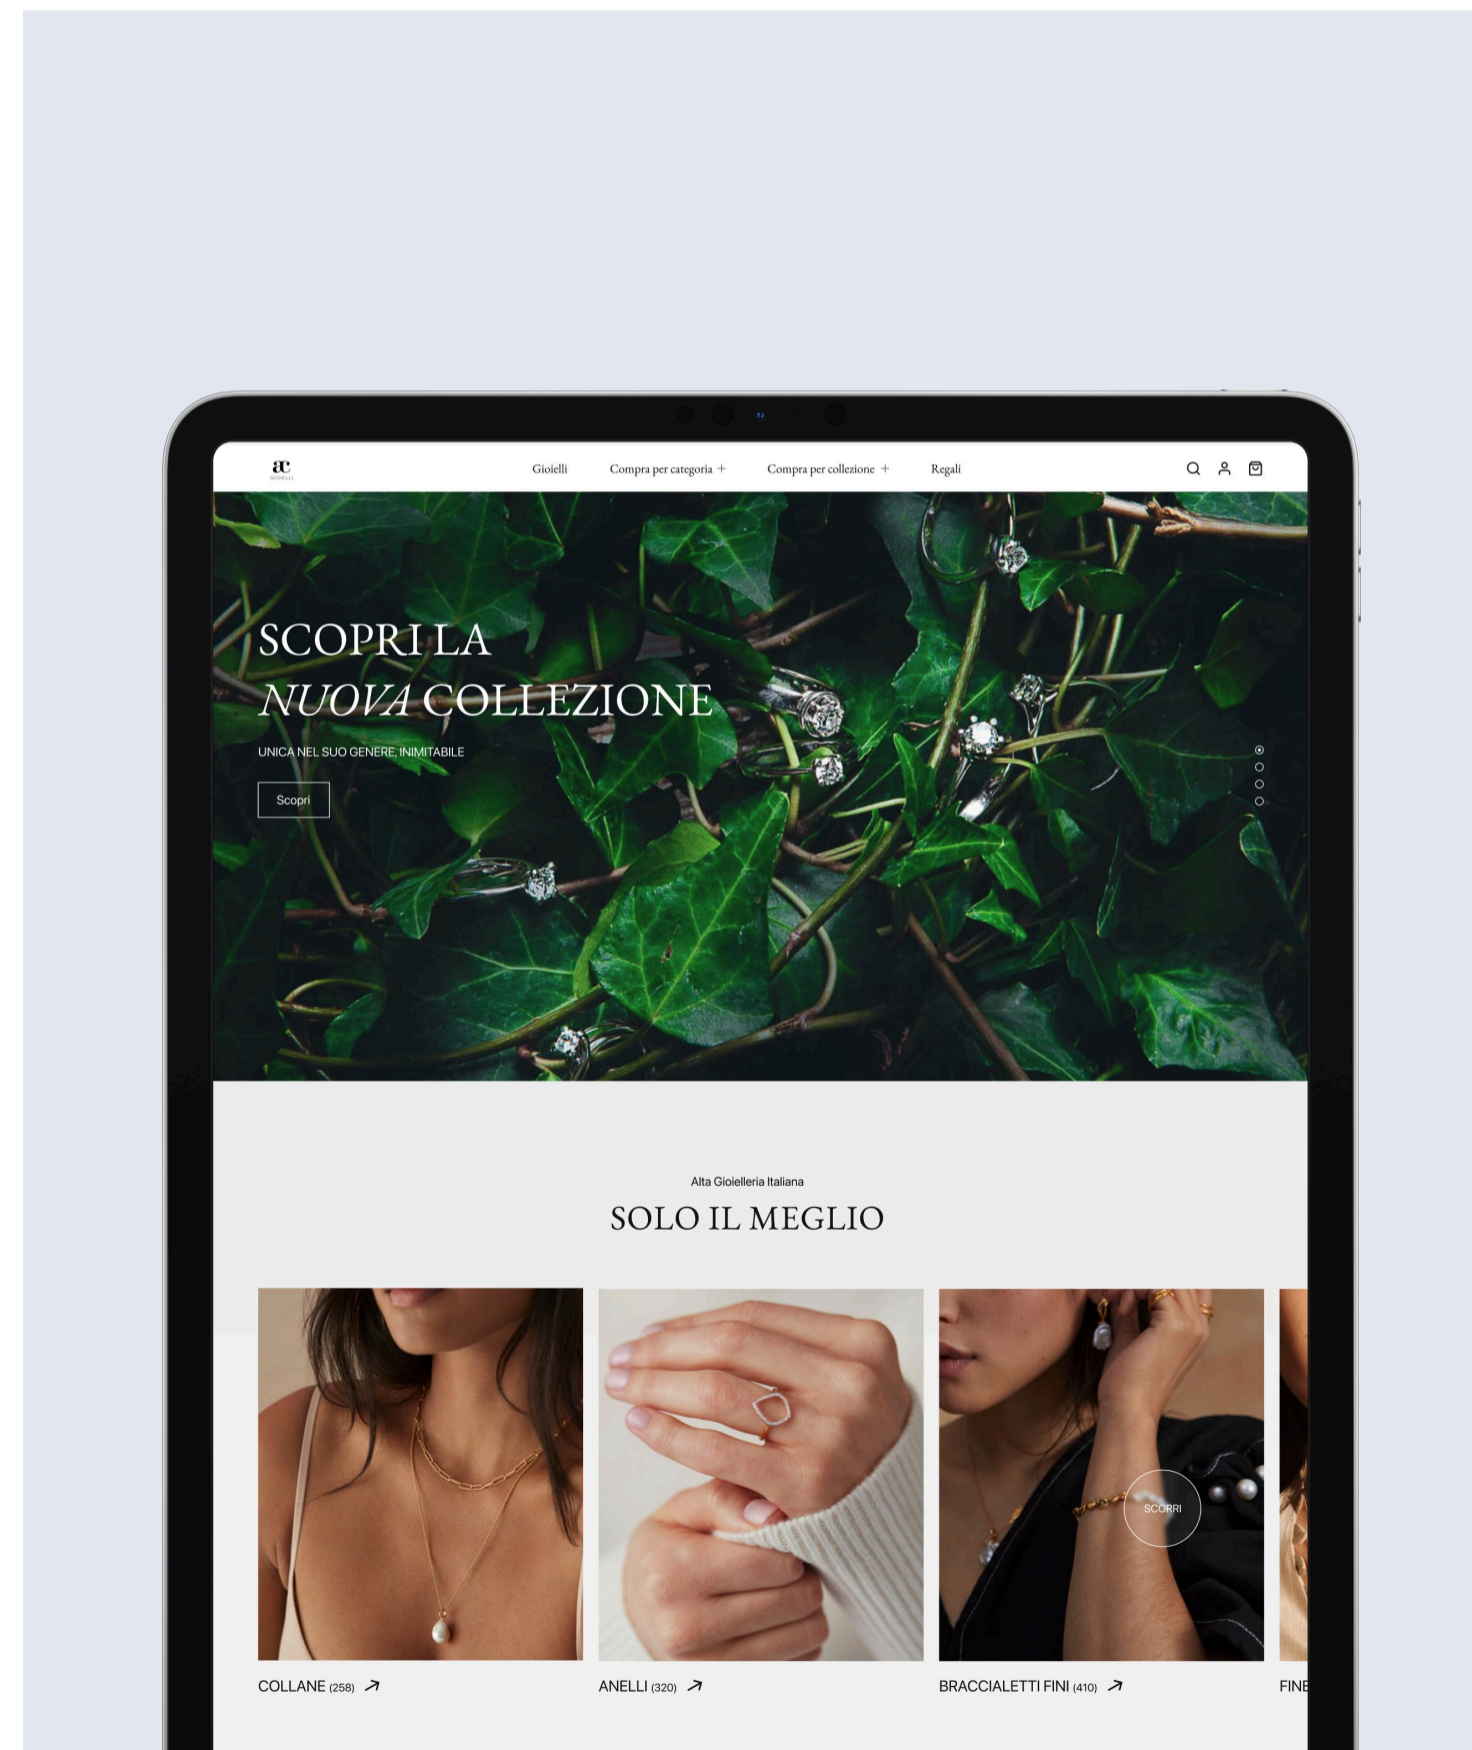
ac
GIOIELLI

Gioielli Compra per categoria + Compra per collezione + Regali

SCOPRI LA
*NUOVA* COLLEZIONE

UNICA NEL SUO GENERE, INIMITABILE

Scopri

Alta Gioielleria Italiana
SOLO IL MEGLIO

SCORRI

COLLANE (258) ↗
ANELLI (320) ↗
BRACCIALETTI FINI (410) ↗
FINE